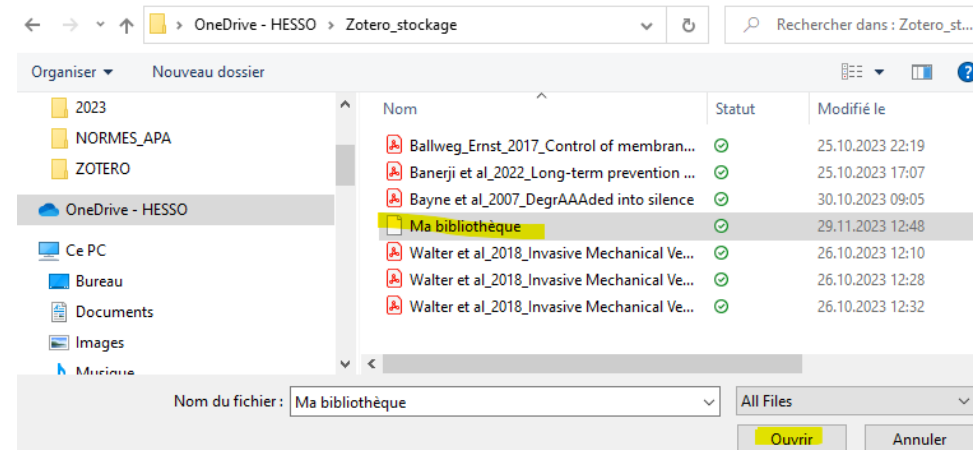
OneDrive - HESSO > Zotero_stockage

Rechercher dans : Zotero_st...

Organiser ▾ Nouveau dossier

2023
NORMES_APA
ZOTERO
OneDrive - HESSO
Ce PC
Bureau
Documents
Images
Musique

| Nom | Statut | Modifié le |
|---|---|---|
| Ballweg_Ernst_2017_Control of membran... | | 25.10.2023 22:19 |
| Banerji et al_2022_Long-term prevention ... | | 25.10.2023 17:07 |
| Bayne et al_2007_DegrAAAded into silence | | 30.10.2023 09:05 |
| Ma bibliothèque | | 29.11.2023 12:48 |
| Walter et al_2018_Invasive Mechanical Ve... | | 26.10.2023 12:10 |
| Walter et al_2018_Invasive Mechanical Ve... | | 26.10.2023 12:28 |
| Walter et al_2018_Invasive Mechanical Ve... | | 26.10.2023 12:32 |

Nom du fichier : Ma bibliothèque
All Files
Ouvrir
Annuler